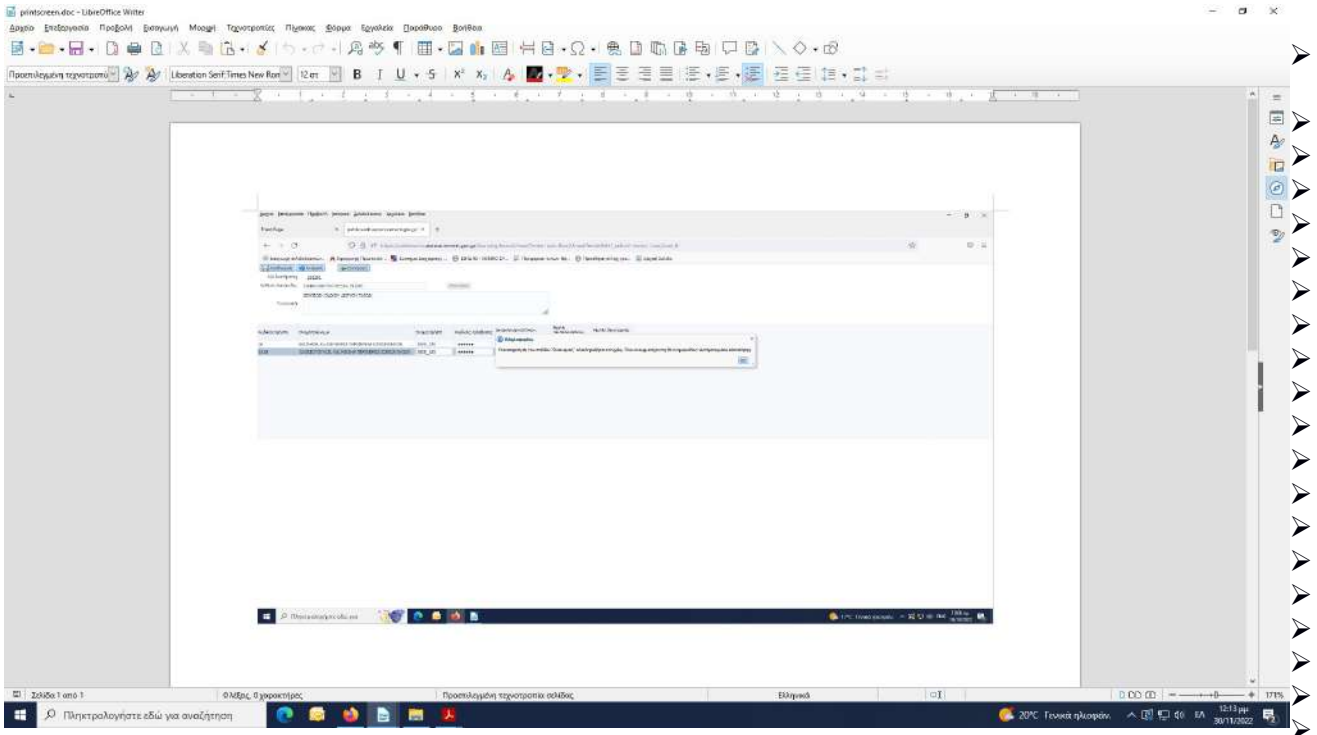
printscreen.doc - LibreOffice Writer

Αρχείο Επεξεργασία Προβολή Εισαγωγή Μορφή Τεχνοτροπίες Πίνακας Φόρμα Εργαλεία Παράθυρο Βοήθεια

Προεπιλεγμένη τεχνοτροπία Liberation Serif;Times New Roman 12 πτ

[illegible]

Σελίδα 1 από 1 0 λέξεις, 0 χαρακτήρες Προεπιλεγμένη τεχνοτροπία σελίδας Ελληνικά 171%

Πληκτρολογήστε εδώ για αναζήτηση

20°C Γενικά ηλιοφάνεια ΕΛ 12:13 μμ 30/11/2022